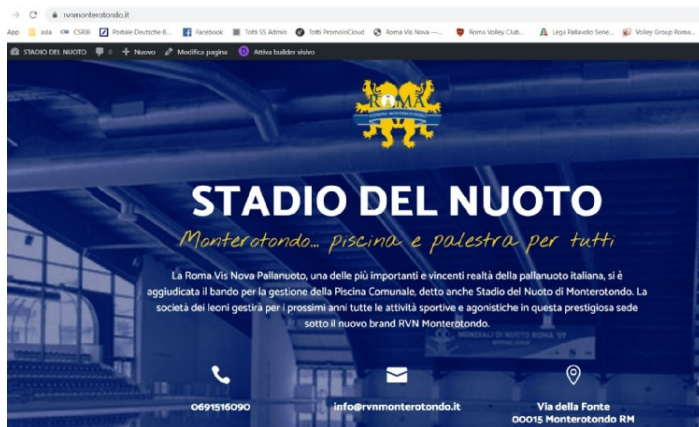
rvnmonterotondo.it

App asia CSRBI Portale Deutsche B... Facebook Totti SS Admin Totti PromoinCloud Roma Vis Nova —... Roma Volley Club... Lega Pallavolo Serie... Volley Group Roma...

STADIO DEL NUOTO 0 + Nuovo Modifica pagina Attiva builder visivo

ROMA

STADIO DEL NUOTO

Monterotondo... piscina e palestra per tutti

La Roma Vis Nova Pallanuoto, una delle più importanti e vincenti realtà della pallanuoto italiana, si è aggiudicata il bando per la gestione della Piscina Comunale, detto anche Stadio del Nuoto di Monterotondo. La società dei leoni gestirà per i prossimi anni tutte le attività sportive e agonistiche in questa prestigiosa sede sotto il nuovo brand RVN Monterotondo.

0691516090

info@rvnmonterotondo.it

Via della Fonte
00015 Monterotondo RM